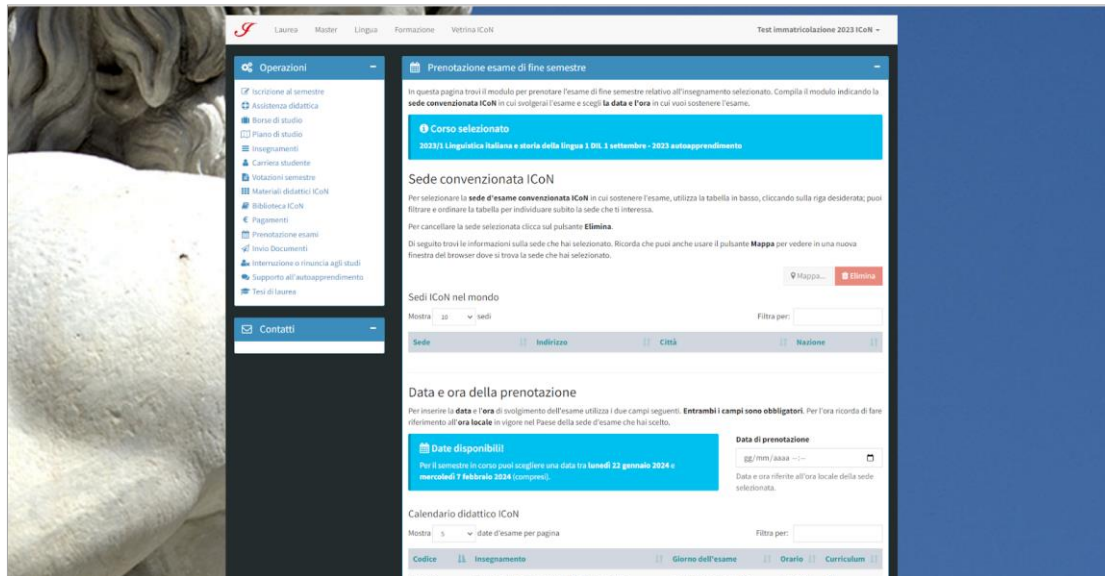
Laurea Master Lingua Formazione Vetrina ICoN Test immatricolazione 2023 ICoN

Operazioni

Iscrizione al semestre
Assistenza didattica
Borse di studio
Piano di studio
Insegnamenti
Carriera studente
Votazioni semestre
Materiali didattici ICoN
Biblioteca ICoN
Pagamenti
Prenotazione esami
Invio Documenti
Interruzione o rinuncia agli studi
Supporto all'autoapprendimento
Tesi di laurea

Contatti

Prenotazione esame di fine semestre

In questa pagina trovi il modulo per prenotare l'esame di fine semestre relativo all'insegnamento selezionato. Compila il modulo indicando la **sede convenzionata ICoN** in cui svolgerai l'esame e scegli **la data e l'ora** in cui vuoi sostenere l'esame.

Corso selezionato

2023/1 Linguistica italiana e storia della lingua 1 DIL 1 settembre - 2023 autoapprendimento

Sede convenzionata ICoN

Per selezionare la **sede d'esame convenzionata ICoN** in cui sostenere l'esame, utilizza la tabella in basso, cliccando sulla riga desiderata; puoi filtrare e ordinare la tabella per individuare subito la sede che ti interessa.

Per cancellare la sede selezionata clicca sul pulsante **Elimina**.

Di seguito trovi le informazioni sulla sede che hai selezionato. Ricorda che puoi anche usare il pulsante **Mappa** per vedere in una nuova finestra del browser dove si trova la sede che hai selezionato.

Mappa... Elimina

Sedi ICoN nel mondo

Mostra 10 sedi Filtra per:

| Sede | Indirizzo | Città | Nazione |
|---|---|---|---|

Data e ora della prenotazione

Per inserire la **data** e l'**ora** di svolgimento dell'esame utilizza i due campi seguenti. **Entrambi i campi sono obbligatori**. Per l'ora ricorda di fare riferimento all'**ora locale** in vigore nel Paese della sede d'esame che hai scelto.

Date disponibili!

Per il semestre in corso puoi scegliere una data tra **lunedì 22 gennaio 2024** e **mercoledì 7 febbraio 2024** (compresi).

Data di prenotazione

gg/mm/aaaa --:--

Data e ora riferite all'ora locale della sede selezionata.

Calendario didattico ICoN

Mostra 5 date d'esame per pagina Filtra per:

| Codice | Insegnamento | Giorno dell'esame | Orario | Curriculum |
|---|---|---|---|---|